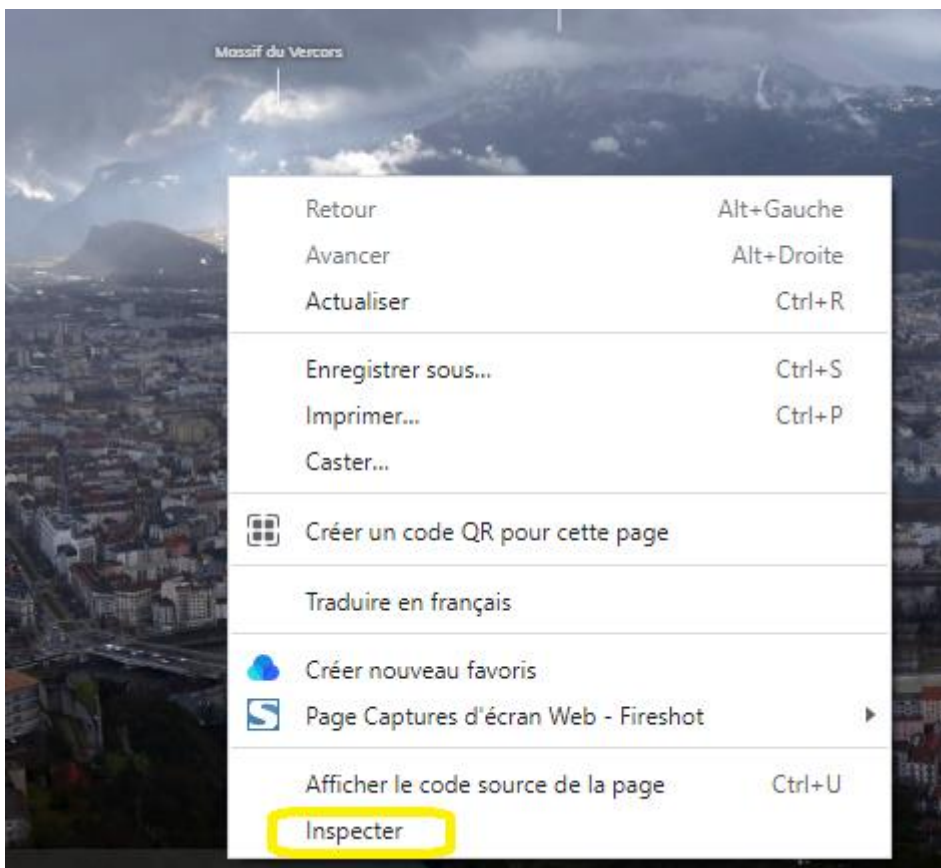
Massif du Vercors

Retour Alt+Gauche
Avancer Alt+Droite
Actualiser Ctrl+R

Enregistrer sous... Ctrl+S
Imprimer... Ctrl+P
Caster...

Créer un code QR pour cette page

Traduire en français

Créer nouveau favoris
Page Captures d'écran Web - Fireshot

Afficher le code source de la page Ctrl+U
Inspecter